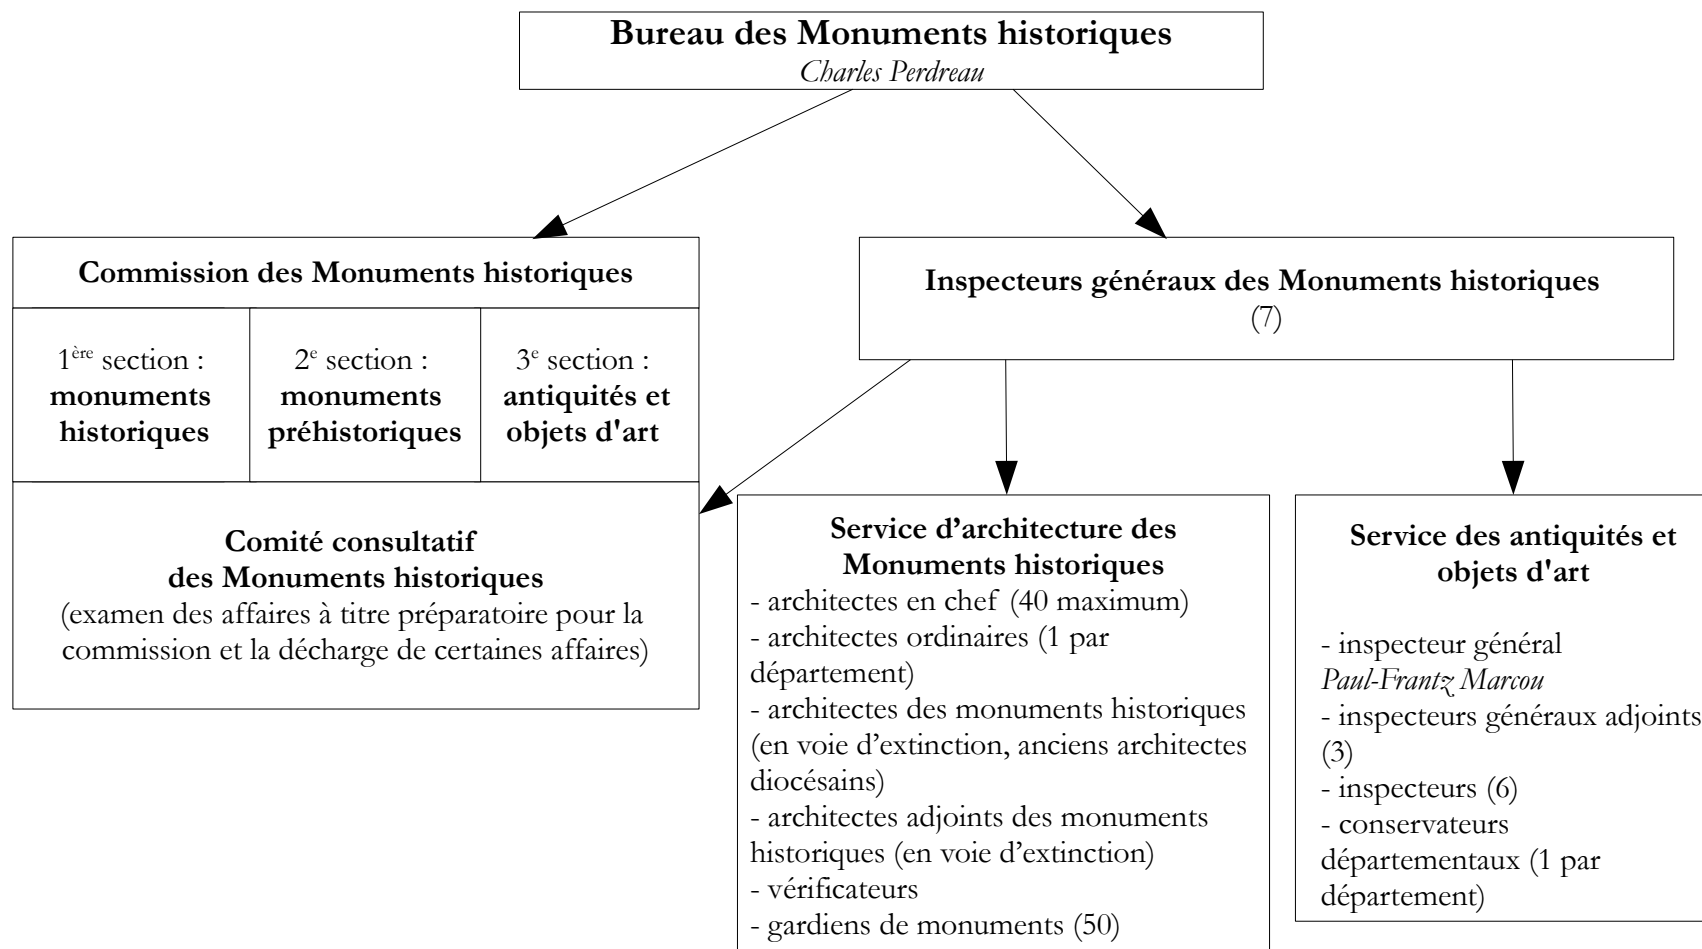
**Bureau des Monuments historiques**
*Charles Perdreau*

**Commission des Monuments historiques**

| 1$^{ère}$ section : **monuments historiques** | 2$^{e}$ section : **monuments préhistoriques** | 3$^{e}$ section : **antiquités et objets d'art** |
|---|---|---|

**Comité consultatif des Monuments historiques**
(examen des affaires à titre préparatoire pour la commission et la décharge de certaines affaires)

**Inspecteurs généraux des Monuments historiques**
(7)

**Service d'architecture des Monuments historiques**
- architectes en chef (40 maximum)
- architectes ordinaires (1 par département)
- architectes des monuments historiques (en voie d'extinction, anciens architectes diocésains)
- architectes adjoints des monuments historiques (en voie d'extinction)
- vérificateurs
- gardiens de monuments (50)

**Service des antiquités et objets d'art**
- inspecteur général
*Paul-Frantz Marcou*
- inspecteurs généraux adjoints (3)
- inspecteurs (6)
- conservateurs départementaux (1 par département)